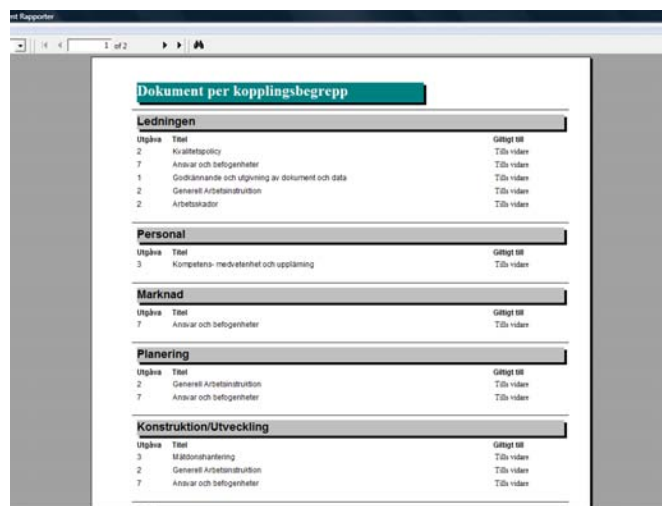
nt Rapporter

1 of 2

Dokument per kopplingsbegrepp

Ledningen

| Utgåva | Titel | Giltigt till |
|---|---|---|
| 2 | Kvalitetspolicy | Tills vidare |
| 7 | Ansvar och befogenheter | Tills vidare |
| 1 | Godkännande och utgivning av dokument och data | Tills vidare |
| 2 | Generell Arbetsinstruktion | Tills vidare |
| 2 | Arbetsskador | Tills vidare |

Personal

| Utgåva | Titel | Giltigt till |
|---|---|---|
| 3 | Kompetens- medvetenhet och upplärning | Tills vidare |

Marknad

| Utgåva | Titel | Giltigt till |
|---|---|---|
| 7 | Ansvar och befogenheter | Tills vidare |

Planering

| Utgåva | Titel | Giltigt till |
|---|---|---|
| 2 | Generell Arbetsinstruktion | Tills vidare |
| 7 | Ansvar och befogenheter | Tills vidare |

Konstruktion/Utveckling

| Utgåva | Titel | Giltigt till |
|---|---|---|
| 3 | Mätdonshantering | Tills vidare |
| 2 | Generell Arbetsinstruktion | Tills vidare |
| 7 | Ansvar och befogenheter | Tills vidare |